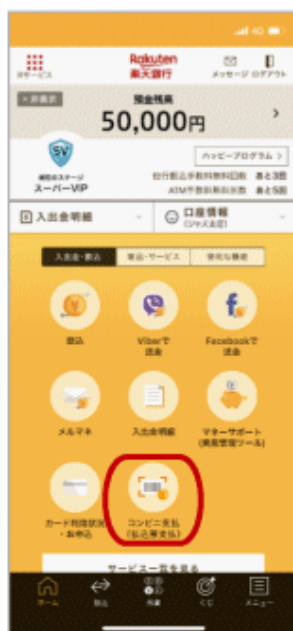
4G

サービス
Rakuten
楽天銀行
メッセージ
ログアウト

非表示
預金残高
50,000円

現在のステージ
スーパーVIP

ハッピープログラム
他行振込手数料無料回数 あと3回
ATM手数料無料回数 あと5回

入出金明細
口座情報
(ジャズ支店)

入出金・振込
商品・サービス
便利な機能

振込
Viberで送金
Facebookで送金

メルマネ
入出金明細
マネーサポート (家計管理ツール)

カード利用状況・お申込
コンビニ支払 (払込票支払)

サービス一覧を見る

ホーム
振込
残高
くじ
メニュー